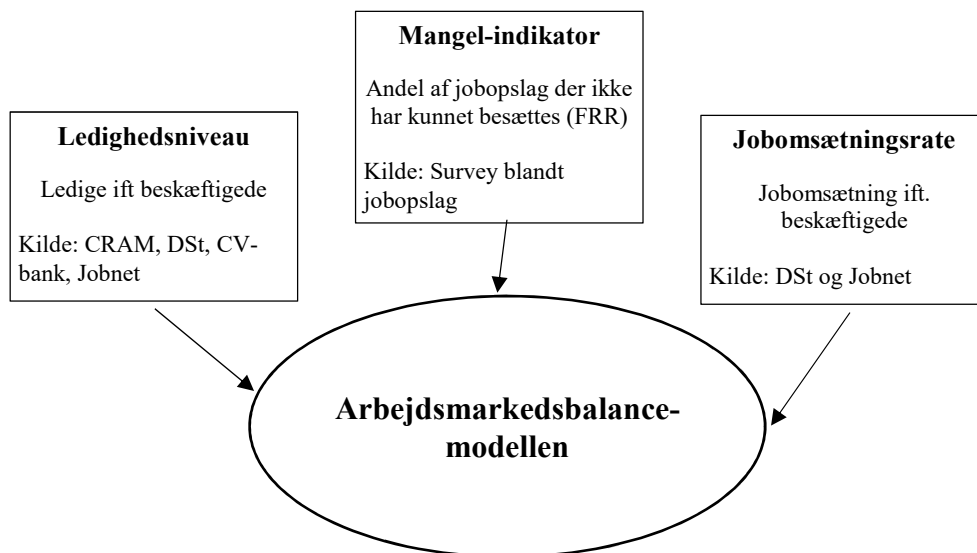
Mangel-indikator

Andel af jobopslag der ikke har kunnet besættes (FRR)

Kilde: Survey blandt jobopslag

Ledighedsniveau

Ledige ift beskæftigede

Kilde: CRAM, DSt, CV-bank, Jobnet

Jobomsætningsrate

Jobomsætning ift. beskæftigede

Kilde: DSt og Jobnet

Arbejdsmarkedsbalance-modellen